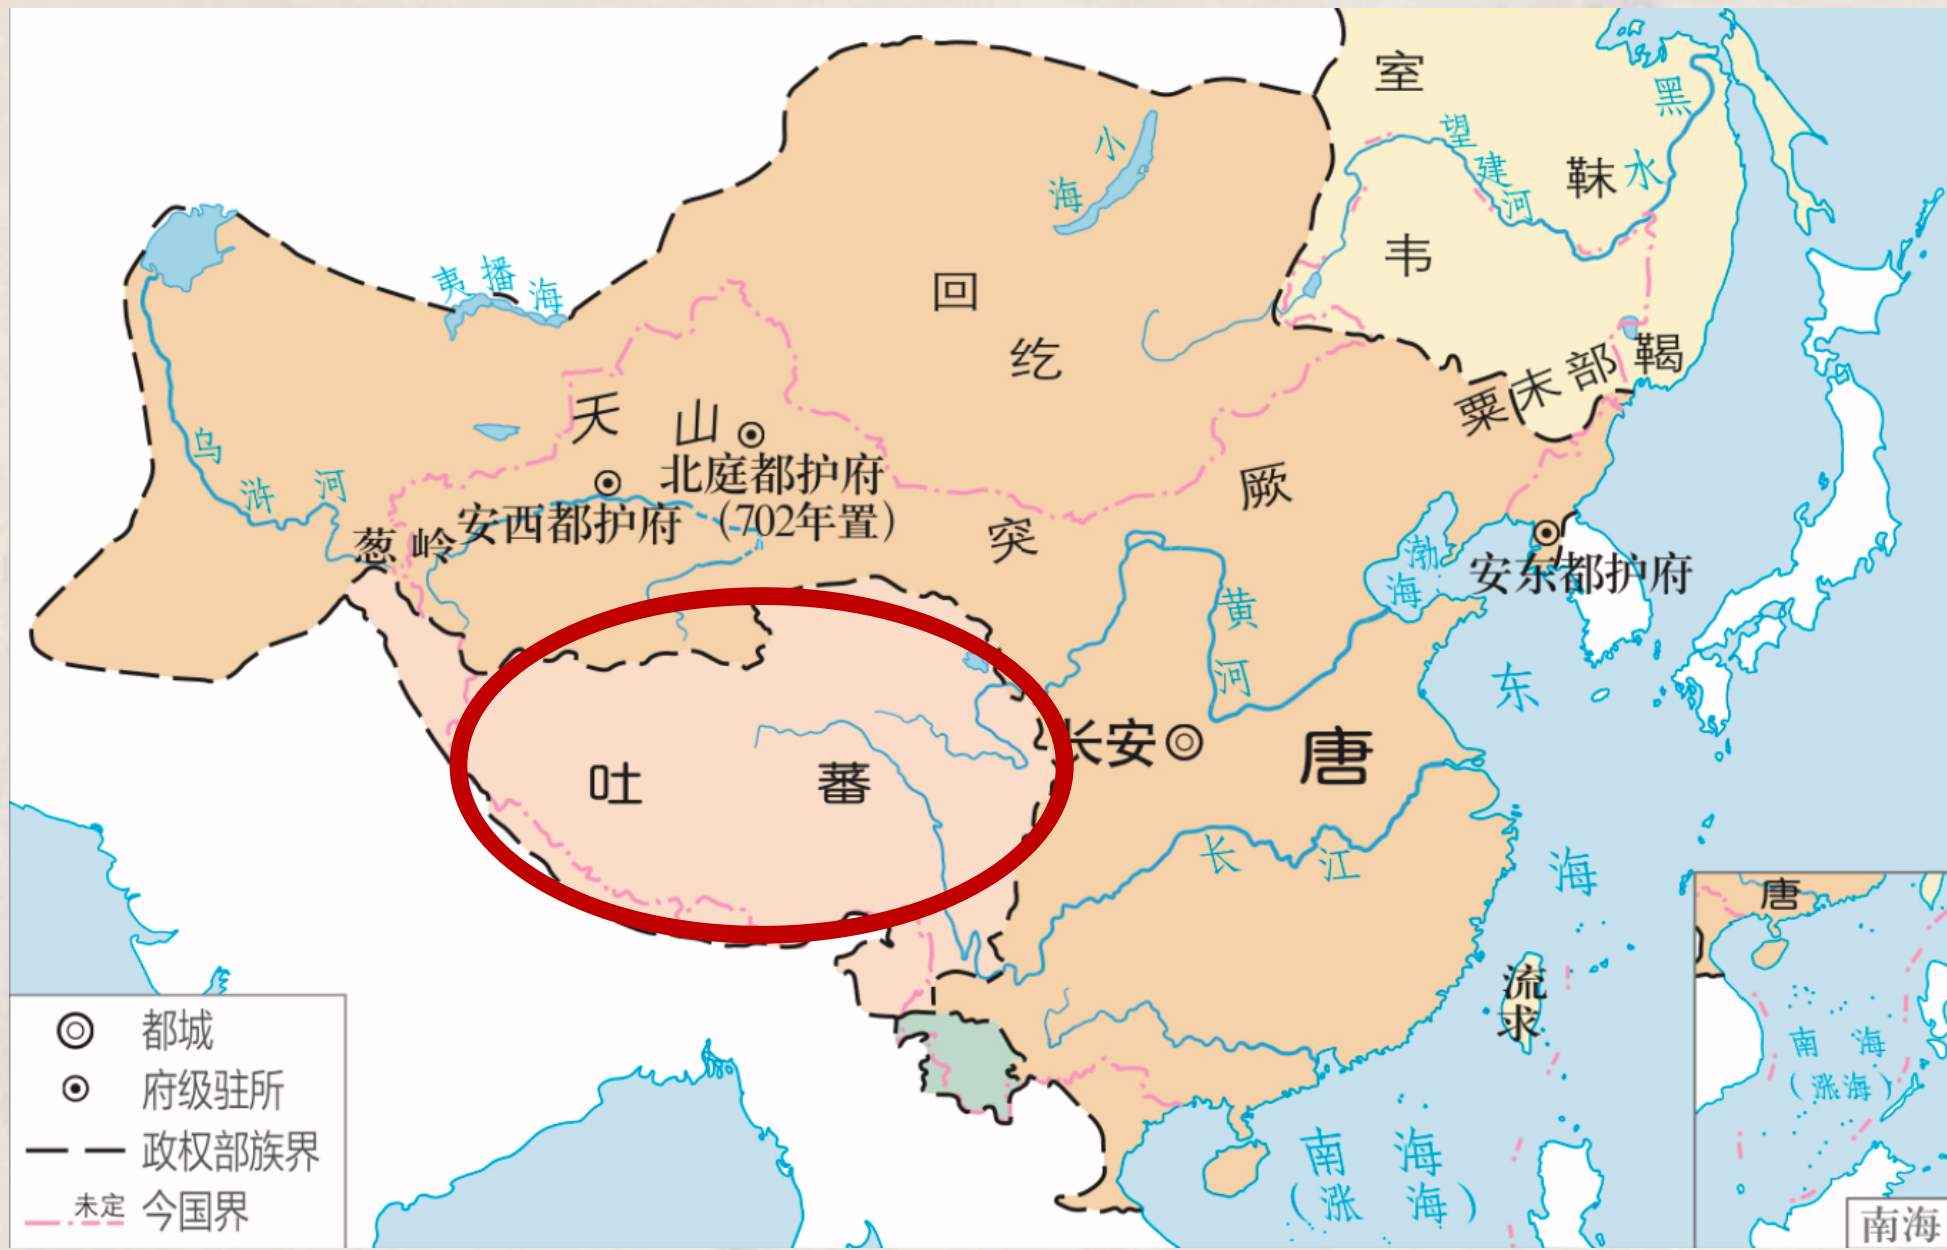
室
望建河
黑水
靺
韦
小海
夷播海
回
纥
天山
北庭都护府
(702年置)
安西都护府
乌浒河
葱岭
突
厥
粟末部靺鞨
渤海
安东都护府
黄河
东
吐
蕃
长安
唐
长江
海
流求
唐
南海
(涨海)
南海
(涨海)
南海
都城
府级驻所
政权部族界
未定 今国界